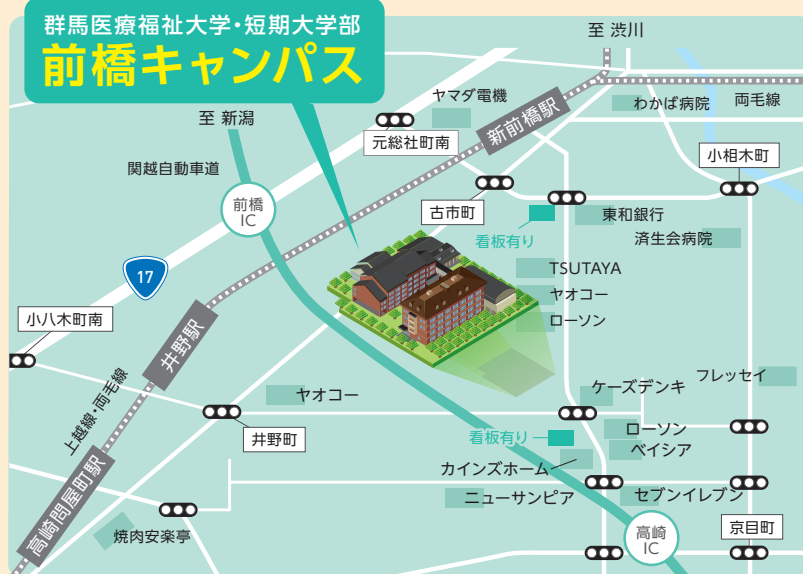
群馬医療福祉大学・短期大学部
前橋キャンパス

至 渋川
ヤマダ電機
わかば病院
両毛線
至 新潟
元総社町南
新前橋駅
小相木町
関越自動車道
前橋 IC
古市町
東和銀行
看板有り
済生会病院
17
TSUTAYA
ヤオコー
ローソン
小八木町南
井野駅
上越線・両毛線
ケーズデンキ
フレッセイ
ヤオコー
井野町
看板有り
ローソン
ベイシア
カインズホーム
高崎問屋町駅
ニューサンピア
セブンイレブン
焼肉安楽亭
高崎 IC
京目町